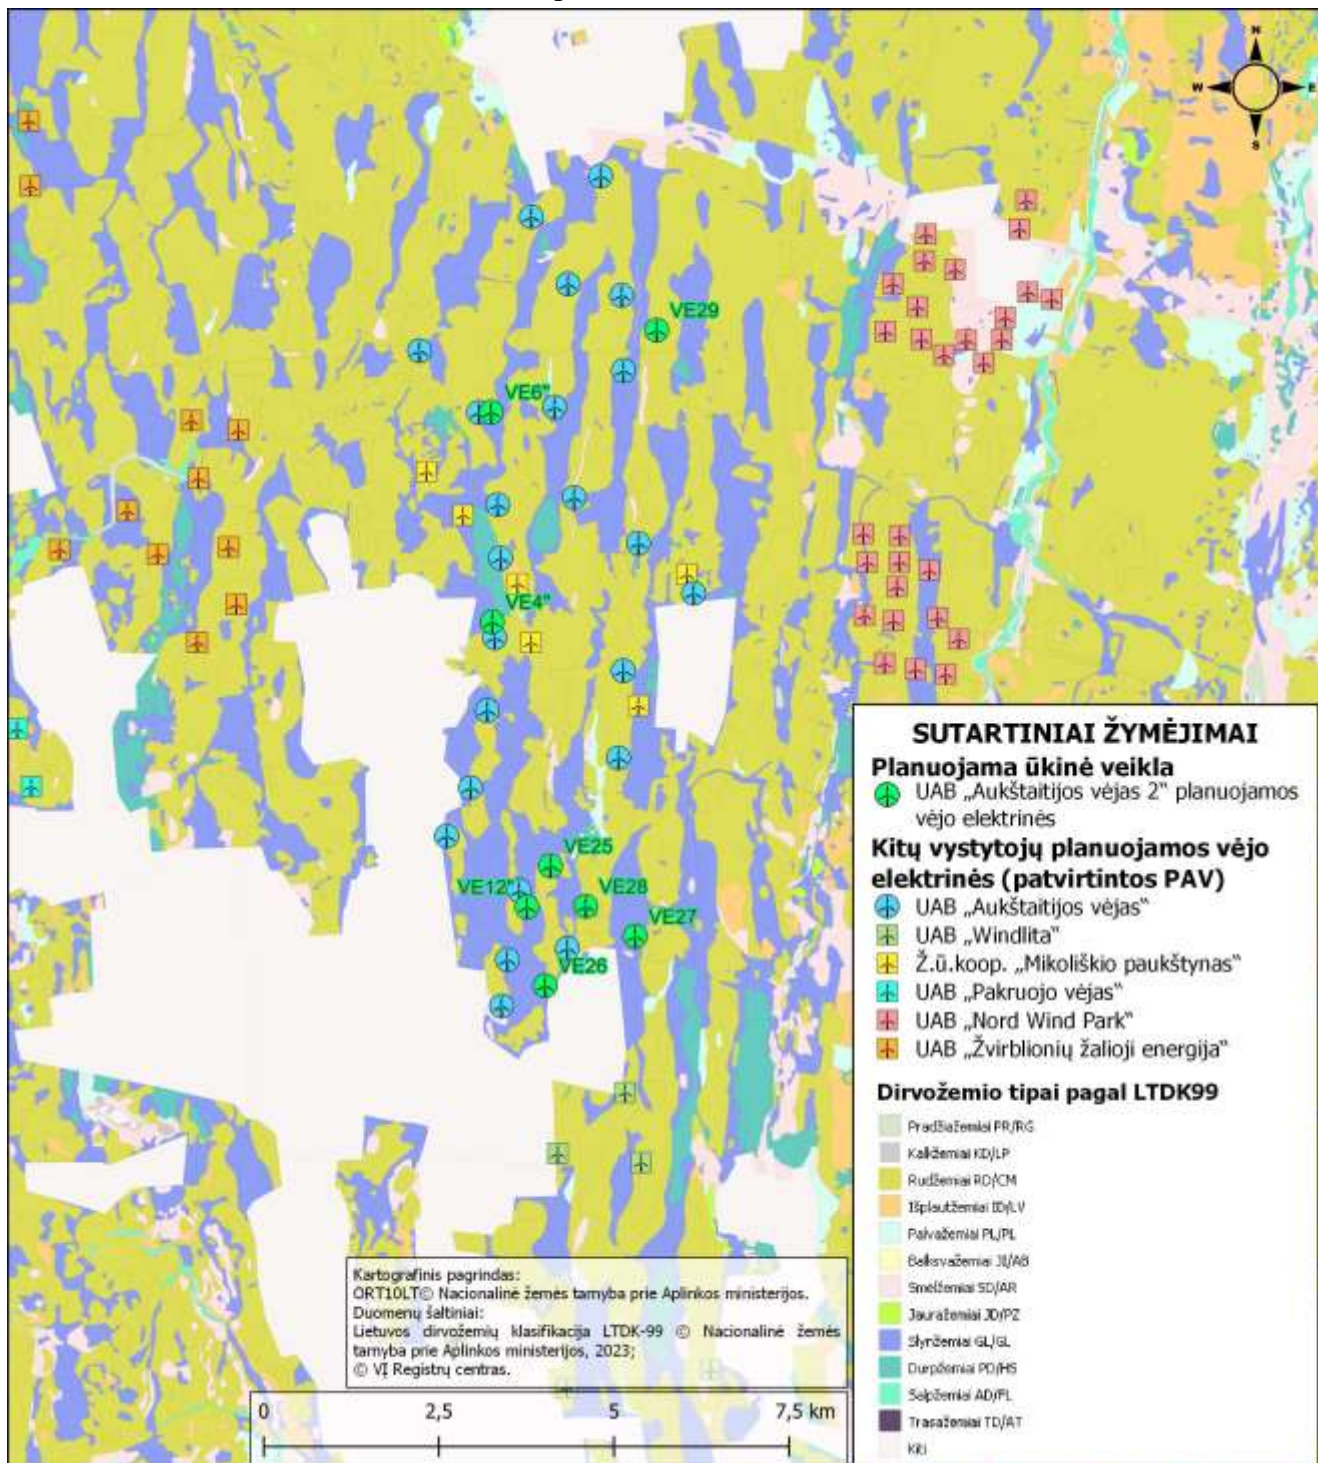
N
W
E
S

VE29
VE6"
VE4"
VE25
VE12"
VE28
VE27
VE26

SUTARTINIAI ŽYMĖJIMAI
Planuojama ūkinė veikla
UAB „Aukštaitijos vėjas 2" planuojamos vėjo elektrinės
Kitų vystytojų planuojamos vėjo elektrinės (patvirtintos PAV)
UAB „Aukštaitijos vėjas"
UAB „Windlita"
Ž.ū.koop. „Mikoliškio paukštynas"
UAB „Pakruojo vėjas"
UAB „Nord Wind Park"
UAB „Žvirblionių žalioji energija"
Dirvožemio tipai pagal LTDK99
Pradžiažemiai PR/RG
Kalkžemiai KD/LP
Rudžemiai RD/CM
Išplautžemiai ID/LV
Palvažemiai PL/PL
Balkšvažemiai JI/AB
Smėlžemiai SD/AR
Jauražemiai JD/PZ
Šlynžemiai GL/GL
Durpžemiai PD/HS
Salpžemiai AD/FL
Trasažemiai TD/AT
Kiti

Kartografinis pagrindas:
ORT10LT© Nacionalinė žemės tarnyba prie Aplinkos ministerijos.
Duomenų šaltiniai:
Lietuvos dirvožemių klasifikacija LTDK-99 © Nacionalinė žemės tarnyba prie Aplinkos ministerijos, 2023;
© VĮ Registrų centras.

0 2,5 5 7,5 km